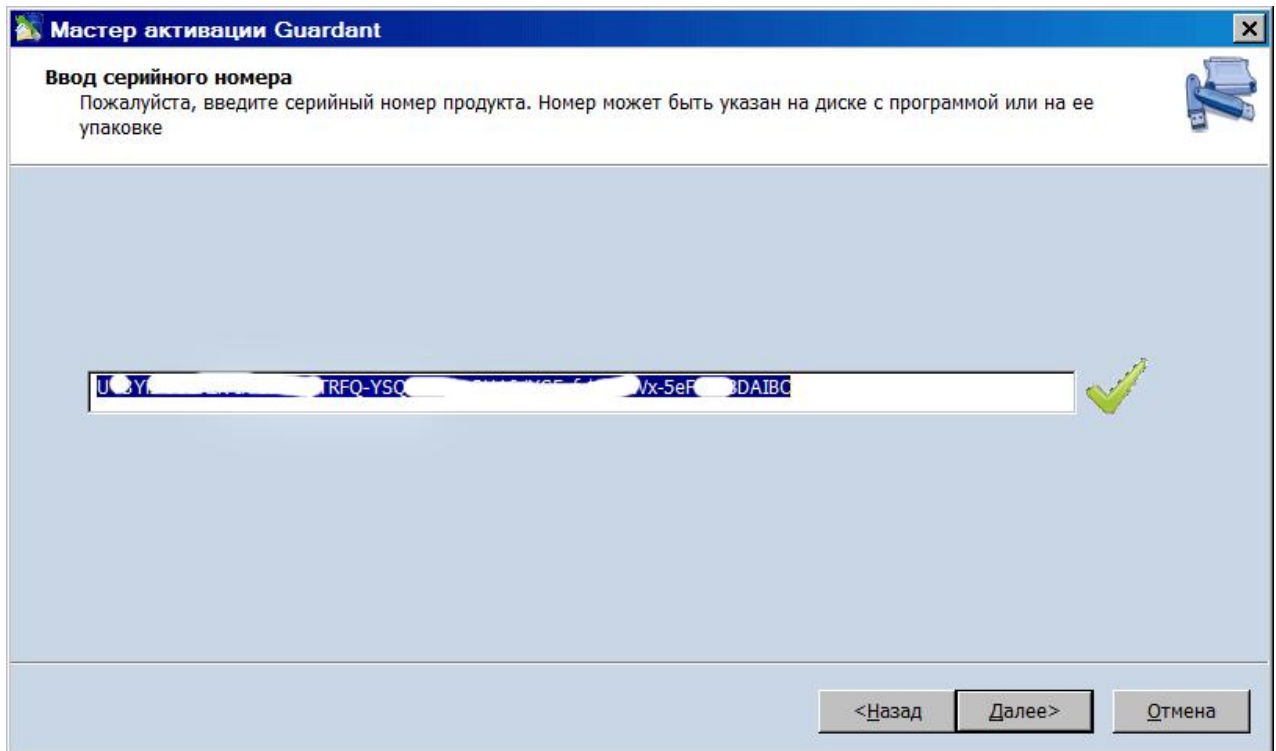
Мастер активации Guardant

Ввод серийного номера
Пожалуйста, введите серийный номер продукта. Номер может быть указан на диске с программой или на ее упаковке

U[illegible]3Y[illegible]TRFQ-YSQ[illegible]Vx-5eF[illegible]3DAIBC

<Назад Далее> Отмена